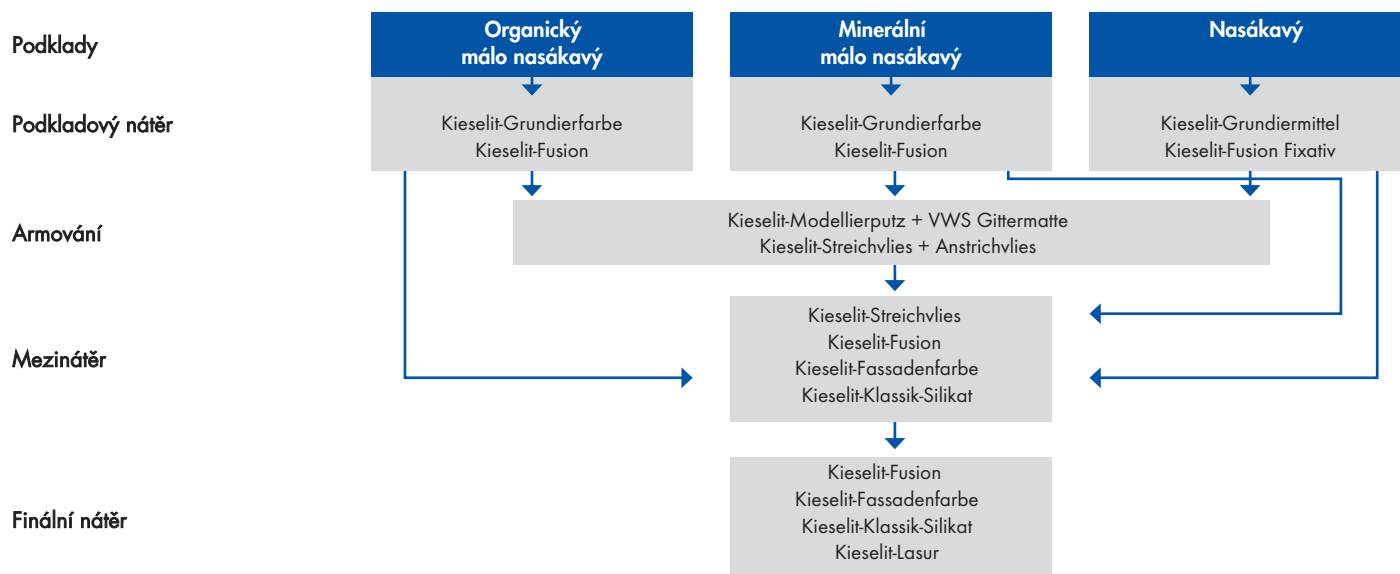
Podklady

Organický málo nasákavý

Minerální málo nasákavý

Nasákavý

Podkladový nátěr

Kieselit-Grundierfarbe
Kieselit-Fusion

Kieselit-Grundierfarbe
Kieselit-Fusion

Kieselit-Grundiermittel
Kieselit-Fusion Fixativ

Armování

Kieselit-Modellierputz + VWS Gittermatte
Kieselit-Streichvlies + Anstrichvlies

Mezinátěr

Kieselit-Streichvlies
Kieselit-Fusion
Kieselit-Fassadenfarbe
Kieselit-Klassik-Silikat

Finální nátěr

Kieselit-Fusion
Kieselit-Fassadenfarbe
Kieselit-Klassik-Silikat
Kieselit-Lasur